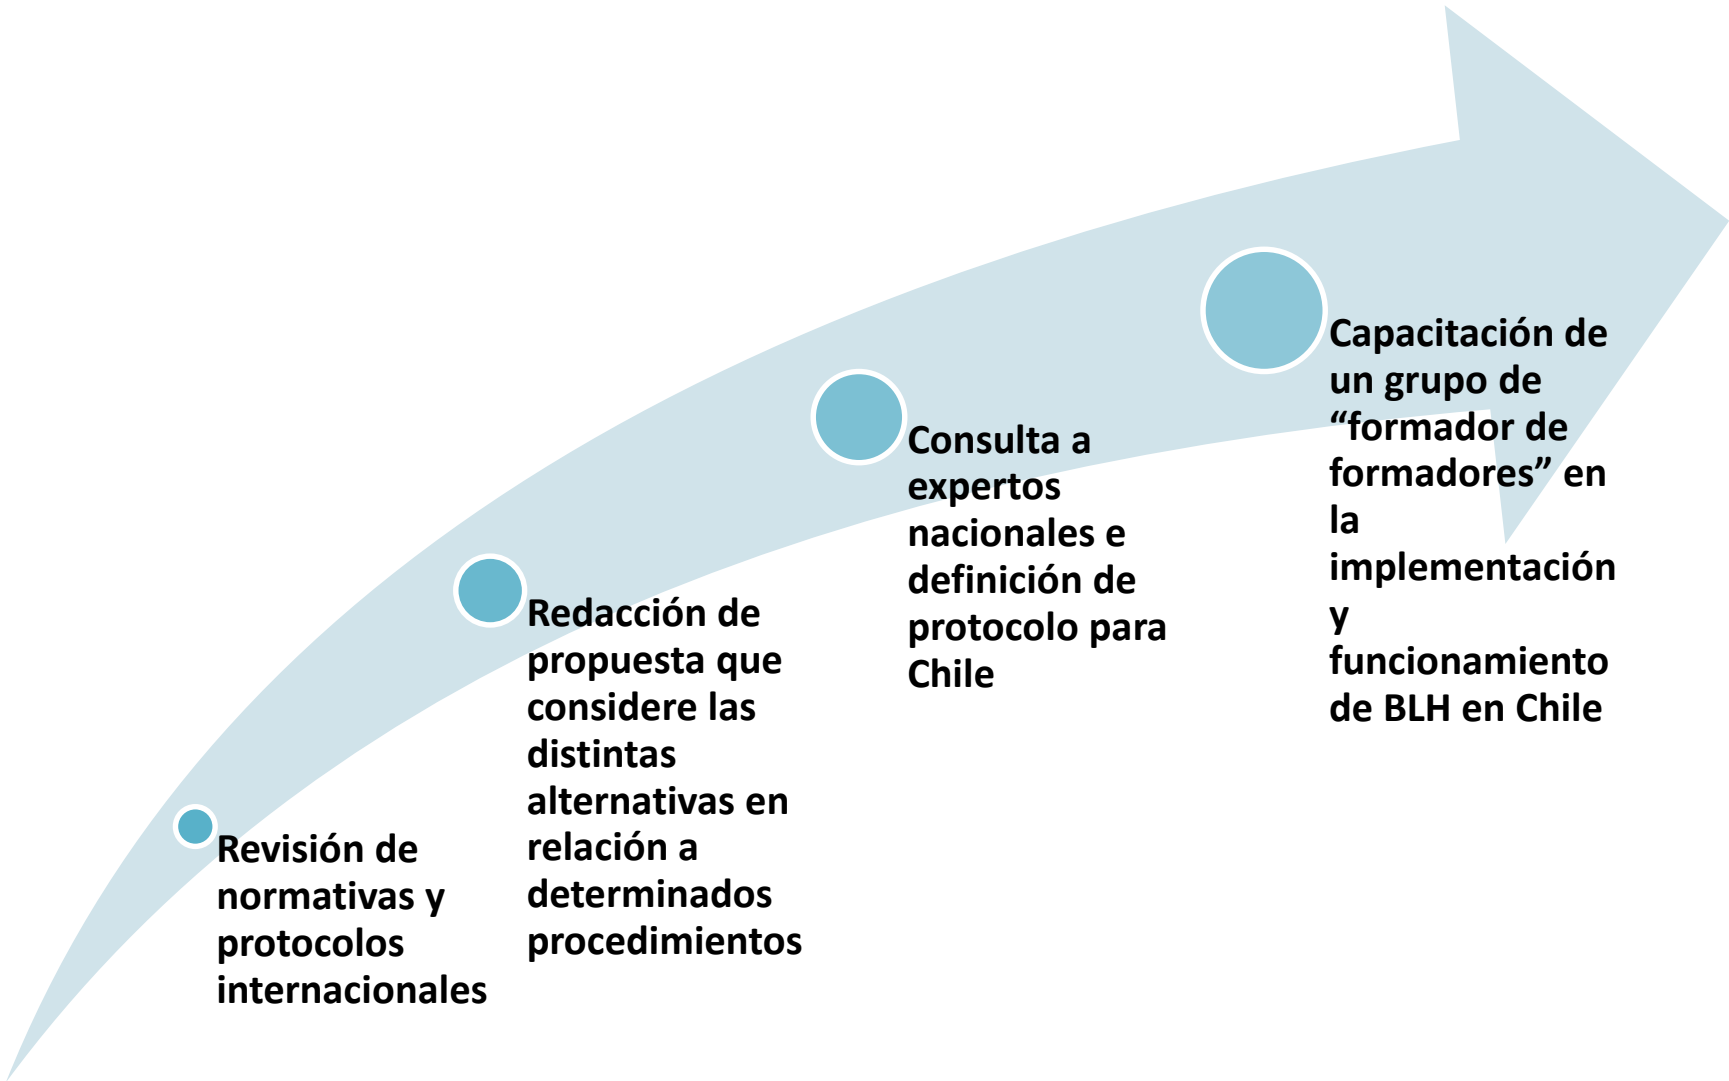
Revisión de normativas y protocolos internacionales

Redacción de propuesta que considere las distintas alternativas en relación a determinados procedimientos

Consulta a expertos nacionales e definición de protocolo para Chile

Capacitación de un grupo de “formador de formadores” en la implementación y funcionamiento de BLH en Chile